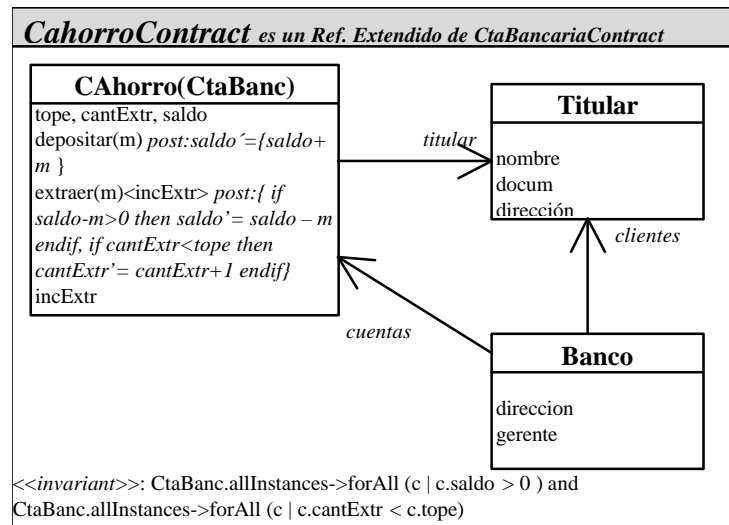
CahorroContract es un Ref. Extendido de CtaBancariaContract

CAhorro(CtaBanc)

tope, cantExtr, saldo
depositar(m) post:saldo´={saldo+ m }
extraer(m)<incExtr> post:{ if saldo-m>0 then saldo'= saldo – m endif, if cantExtr<tope then cantExtr'= cantExtr+1 endif}
incExtr

titular

Titular

nombre
docum
dirección

clientes

cuentas

Banco

direccion
gerente

<<invariant>>: CtaBanc.allInstances->forAll (c | c.saldo > 0 ) and CtaBanc.allInstances->forAll (c | c.cantExtr < c.tope)